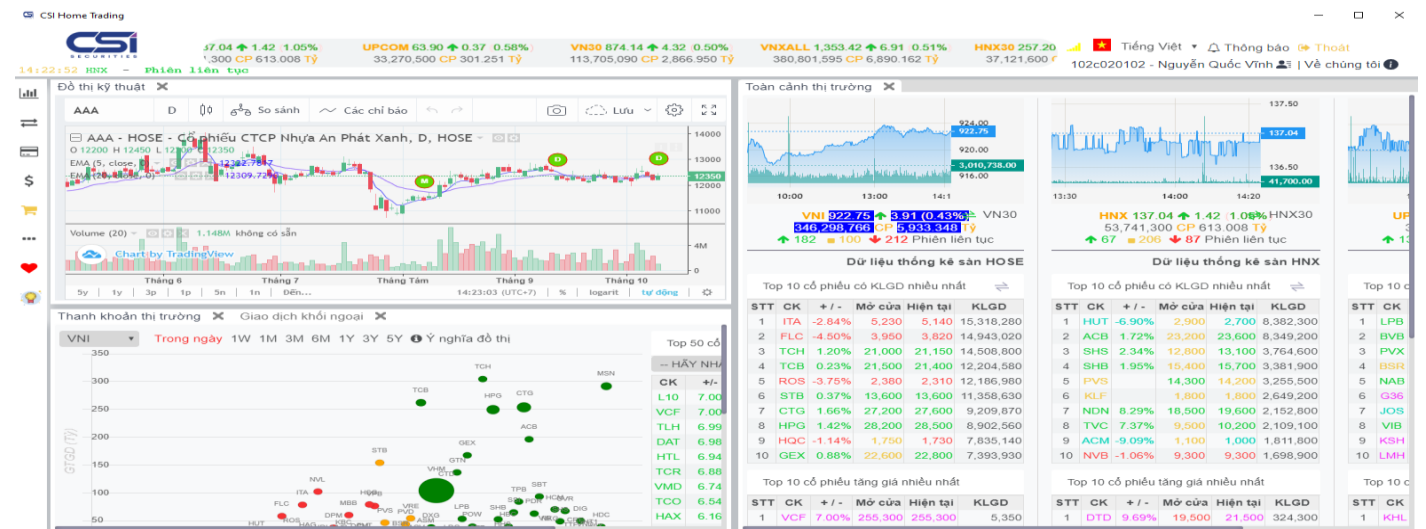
CSI Home Trading

CSI SECURITIES

37.04 1.42 (1.05%) UPCOM 63.90 0.37 (0.58%) VN30 874.14 4.32 (0.50%) VNXALL 1,353.42 6.91 (0.51%) HNX30 257.20
CP 613.008 Tỷ 33,270,500 CP 301.251 Tỷ 113,705,090 CP 2,866.950 Tỷ 380,801,595 CP 6,890.162 Tỷ 37,121,600

Tiếng Việt Thông báo Thoát

14:22:52 HNX - Phiên liên tục

102c020102 - Nguyễn Quốc Vĩnh | Về chúng tôi

Đồ thị kỹ thuật

AAA D So sánh Các chỉ báo Lưu

AAA - HOSE - Cổ phiếu CTCP Nhựa An Phát Xanh, D, HOSE
O 12200 H 12450 L 12150 C 12350
EMA (5, close, 0) 12322.7847
EMA (20, close, 0) 12309.7214

Volume (20) 1.148M không có sẵn

Chart by TradingView

14000 13000 12000 12350 11000 4M 2M 0

Tháng 6 Tháng 7 Tháng Tám Tháng 9 Tháng 10

5y 1y 3p 1p 5n 1n Đến... 14:23:03 (UTC+7) % logarit tự động

Thanh khoản thị trường Giao dịch khối ngoại

VNI Trong ngày 1W 1M 3M 6M 1Y 3Y 5Y Ý nghĩa đồ thị

GTGD (Tỷ)
300 250 200 150 100 50

MSN TCH TCB HPG CTG ACB GEX STB GTN VHM CTD NVL ITA MBB HSG FLC VRE PVD DXG LPB SBT TPB HCM HVR DPM PVS POW SHB HUT ROS KBC ASM DIG HDC

Top 50 cổ
-- HÃY NHẬ

| CK | +/- |
|---|---|
| L10 | 7.00 |
| VCF | 7.00 |
| TLH | 6.99 |
| DAT | 6.98 |
| HTL | 6.94 |
| TCR | 6.88 |
| VMD | 6.74 |
| TCO | 6.54 |
| HAX | 6.16 |

Toàn cảnh thị trường

924.00 922.75 920.00 3,010,738.00 916.00
10:00 13:00 14:1

VNI 922.75 3.91 (0.43%) VN30
346,298,766 CP 5,933.348 Tỷ
182 100 212 Phiên liên tục

137.50 137.04 136.50 41,700.00
13:30 14:00 14:20

HNX 137.04 1.42 (1.05%) HNX30
53,741,300 CP 613.008 Tỷ
67 206 87 Phiên liên tục

UP

Dữ liệu thống kê sàn HOSE

Top 10 cổ phiếu có KLGD nhiều nhất

| STT | CK | + / - | Mở cửa | Hiện tại | KLGD |
|---|---|---|---|---|---|
| 1 | ITA | -2.84% | 5,230 | 5,140 | 15,318,280 |
| 2 | FLC | -4.50% | 3,950 | 3,820 | 14,943,020 |
| 3 | TCH | 1.20% | 21,000 | 21,150 | 14,508,800 |
| 4 | TCB | 0.23% | 21,500 | 21,400 | 12,204,580 |
| 5 | ROS | -3.75% | 2,380 | 2,310 | 12,186,980 |
| 6 | STB | 0.37% | 13,600 | 13,600 | 11,358,630 |
| 7 | CTG | 1.66% | 27,200 | 27,600 | 9,209,870 |
| 8 | HPG | 1.42% | 28,200 | 28,500 | 8,902,560 |
| 9 | HQC | -1.14% | 1,750 | 1,730 | 7,835,140 |
| 10 | GEX | 0.88% | 22,600 | 22,800 | 7,393,930 |

Top 10 cổ phiếu tăng giá nhiều nhất

| STT | CK | + / - | Mở cửa | Hiện tại | KLGD |
|---|---|---|---|---|---|
| 1 | VCF | 7.00% | 255,300 | 255,300 | 5,350 |

Dữ liệu thống kê sàn HNX

Top 10 cổ phiếu có KLGD nhiều nhất

| STT | CK | + / - | Mở cửa | Hiện tại | KLGD |
|---|---|---|---|---|---|
| 1 | HUT | -6.90% | 2,900 | 2,700 | 8,382,300 |
| 2 | ACB | 1.72% | 23,200 | 23,600 | 8,349,200 |
| 3 | SHS | 2.34% | 12,800 | 13,100 | 3,764,600 |
| 4 | SHB | 1.95% | 15,400 | 15,700 | 3,381,900 |
| 5 | PVS | | 14,300 | 14,200 | 3,255,500 |
| 6 | KLF | | 1,800 | 1,800 | 2,649,200 |
| 7 | NDN | 8.29% | 18,500 | 19,600 | 2,152,800 |
| 8 | TVC | 7.37% | 9,500 | 10,200 | 2,109,100 |
| 9 | ACM | -9.09% | 1,100 | 1,000 | 1,811,800 |
| 10 | NVB | -1.06% | 9,300 | 9,300 | 1,698,900 |

Top 10 cổ phiếu tăng giá nhiều nhất

| STT | CK | + / - | Mở cửa | Hiện tại | KLGD |
|---|---|---|---|---|---|
| 1 | DTD | 9.69% | 19,500 | 21,500 | 324,300 |

Top 10

| STT | CK |
|---|---|
| 1 | LPB |
| 2 | BVB |
| 3 | PVX |
| 4 | NAB |
| 5 | BAB |
| 6 | G36 |
| 7 | JOS |
| 8 | VIB |
| 9 | KSH |
| 10 | LMH |

Top 10
STT CK
1 KHL